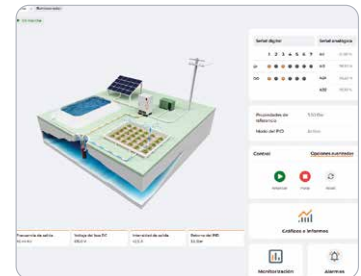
Monitorización

En marcha

Señal digital

Señal analógica

1 2 3 4 5 6 7 8

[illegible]

Frecuencia de referencia

Modo del PVD

Control

Opciones avanzadas

Arrancar

Parar

Reset

Gráficos e informes

Monitorización

Alarmas

Frecuencia de salida

Voltaje de bus DC

Intensidad de salida

Retorno de PID